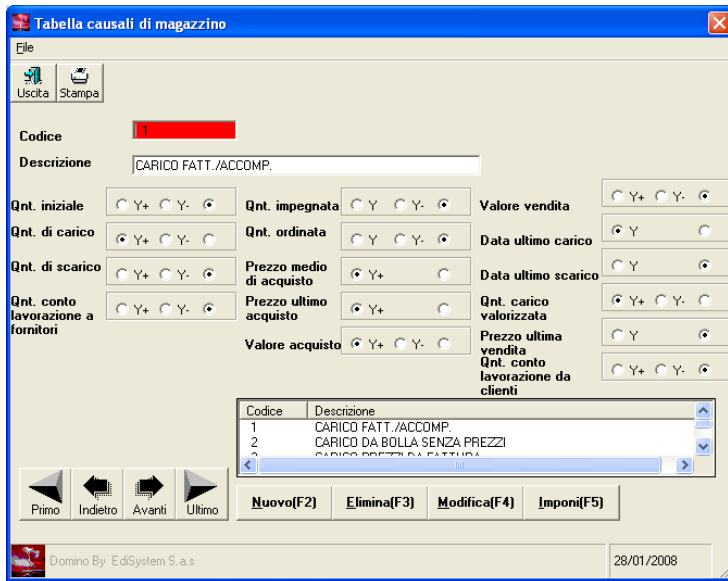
Tabella causali di magazzino

File

Uscita Stampa

Codice 1

Descrizione CARICO FATT./ACCOMP.

Qnt. iniziale Y+ Y-

Qnt. di carico Y+ Y-

Qnt. di scarico Y+ Y-

Qnt. conto lavorazione a fornitori Y+ Y-

Qnt. impegnata Y Y-

Qnt. ordinata Y Y-

Prezzo medio di acquisto Y+

Prezzo ultimo acquisto Y+

Valore acquisto Y+ Y-

Valore vendita Y+ Y-

Data ultimo carico Y

Data ultimo scarico Y

Qnt. carico valorizzata Y+ Y-

Prezzo ultima vendita Y

Qnt. conto lavorazione da clienti Y+ Y-

| Codice | Descrizione |
|---|---|
| 1 | CARICO FATT./ACCOMP. |
| 2 | CARICO DA BOLLA SENZA PREZZI |
| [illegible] | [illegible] |

Primo Indietro Avanti Ultimo

Nuovo(F2) Elimina(F3) Modifica(F4) Imponi(F5)

Domino By EdiSystem S.a.s

28/01/2008